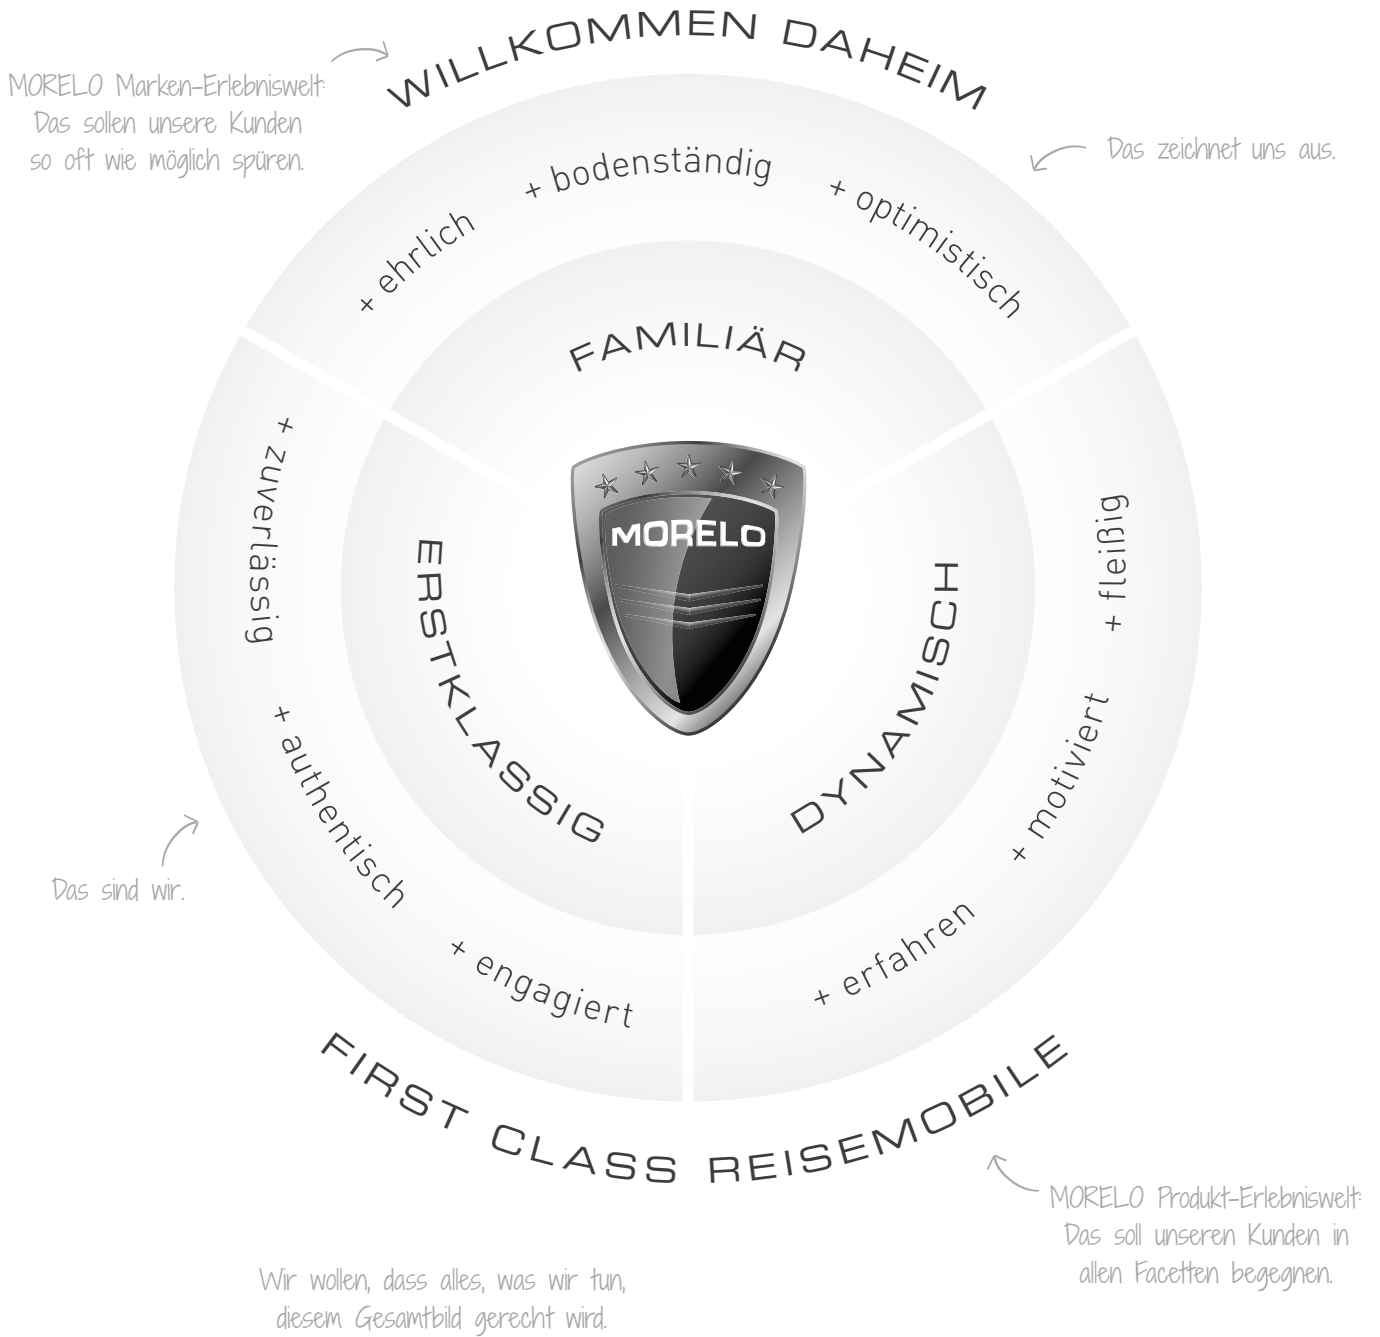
MORELO Marken-Erlebniswelt: Das sollen unsere Kunden so oft wie möglich spüren.

WILLKOMMEN DAHEIM

Das zeichnet uns aus.

+ ehrlich

+ bodenständig

+ optimistisch

FAMILIÄR

MORELO

+ zuverlässig

+ authentisch

+ engagiert

ERSTKLASSIG

DYNAMISCH

+ fleißig

+ motiviert

+ erfahren

Das sind wir.

FIRST CLASS REISEMOBILE

MORELO Produkt-Erlebniswelt: Das soll unseren Kunden in allen Facetten begegnen.

Wir wollen, dass alles, was wir tun, diesem Gesamtbild gerecht wird.